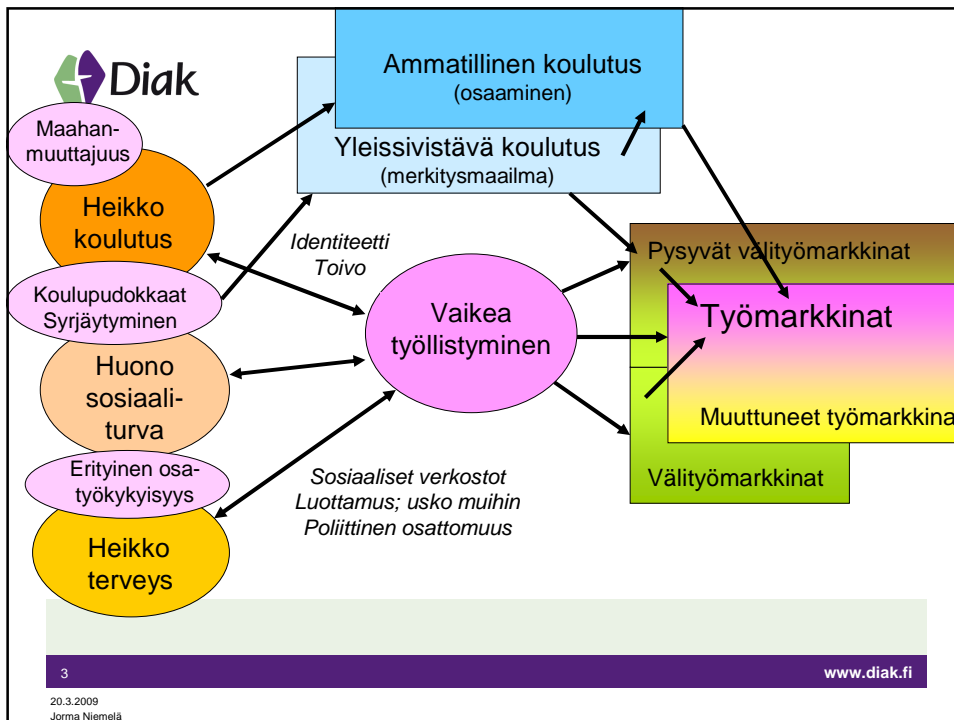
Diak

Ammatillinen koulutus
(osaaminen)

Yleissivistävä koulutus
(merkitysmaailma)

Maahanmuuttajuus

Heikko koulutus

Koulupudokkaat
Syrjäytyminen

Huono sosiaaliturva

Erityinen osatyökykyisyys

Heikko terveys

Identiteetti
Toivo

Vaikea työllistyminen

Sosiaaliset verkostot
Luottamus; usko muihin
Poliittinen osattomuus

Pysyvät välityömarkkinat

Työmarkkinat

Muuttuneet työmarkkina

Välityömarkkinat

3

www.diak.fi

20.3.2009
Jorma Niemelä